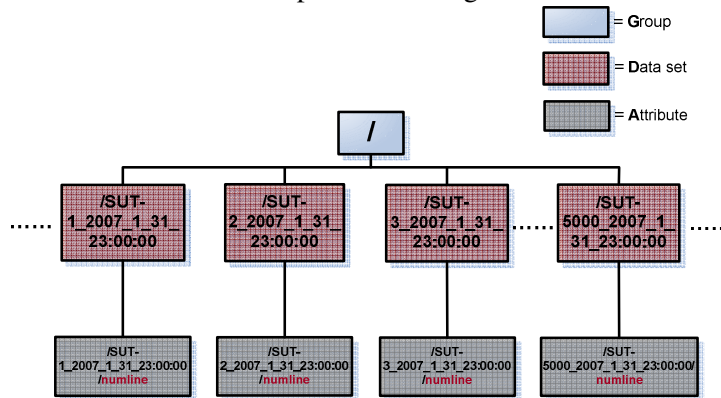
= Group

= Data set

= Attribute

/

/SUT-1_2007_1_31_23:00:00

/SUT-2_2007_1_31_23:00:00

/SUT-3_2007_1_31_23:00:00

/SUT-5000_2007_1_31_23:00:00

/SUT-1_2007_1_31_23:00:00/numline

/SUT-2_2007_1_31_23:00:00/numline

/SUT-3_2007_1_31_23:00:00/numline

/SUT-5000_2007_1_31_23:00:00/numline